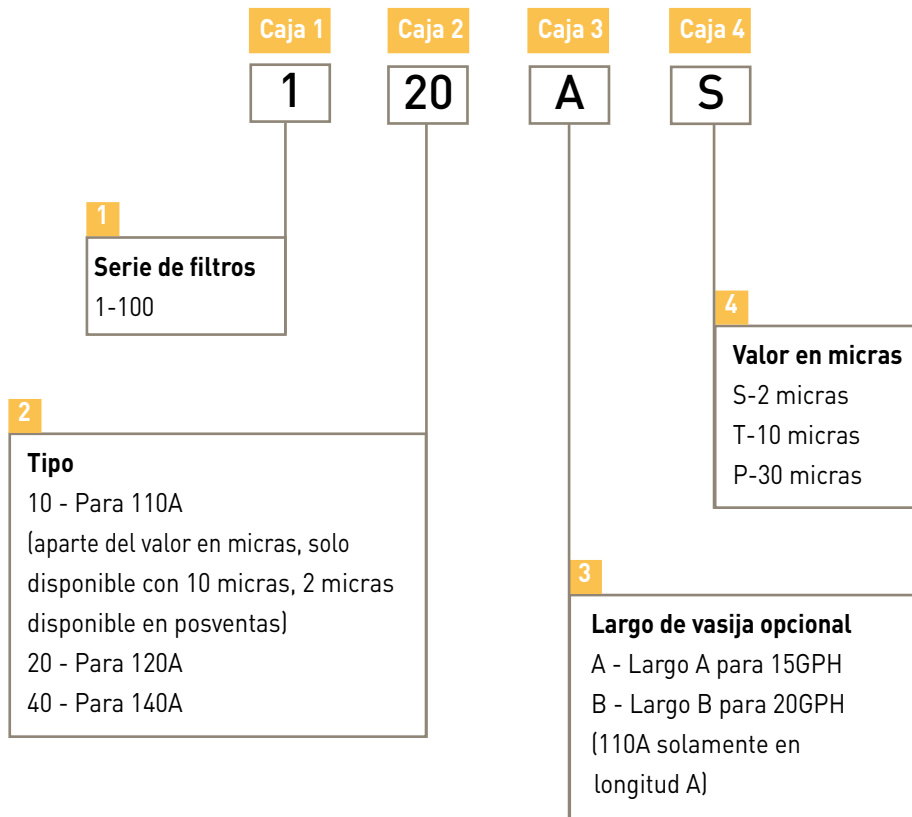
Caja 1
1

Caja 2
20

Caja 3
A

Caja 4
S

1
Serie de filtros
1-100

4
Valor en micras
S-2 micras
T-10 micras
P-30 micras

2
Tipo
10 - Para 110A
(aparte del valor en micras, solo disponible con 10 micras, 2 micras disponible en posventas)
20 - Para 120A
40 - Para 140A

3
Largo de vasija opcional
A - Largo A para 15GPH
B - Largo B para 20GPH
(110A solamente en longitud A)